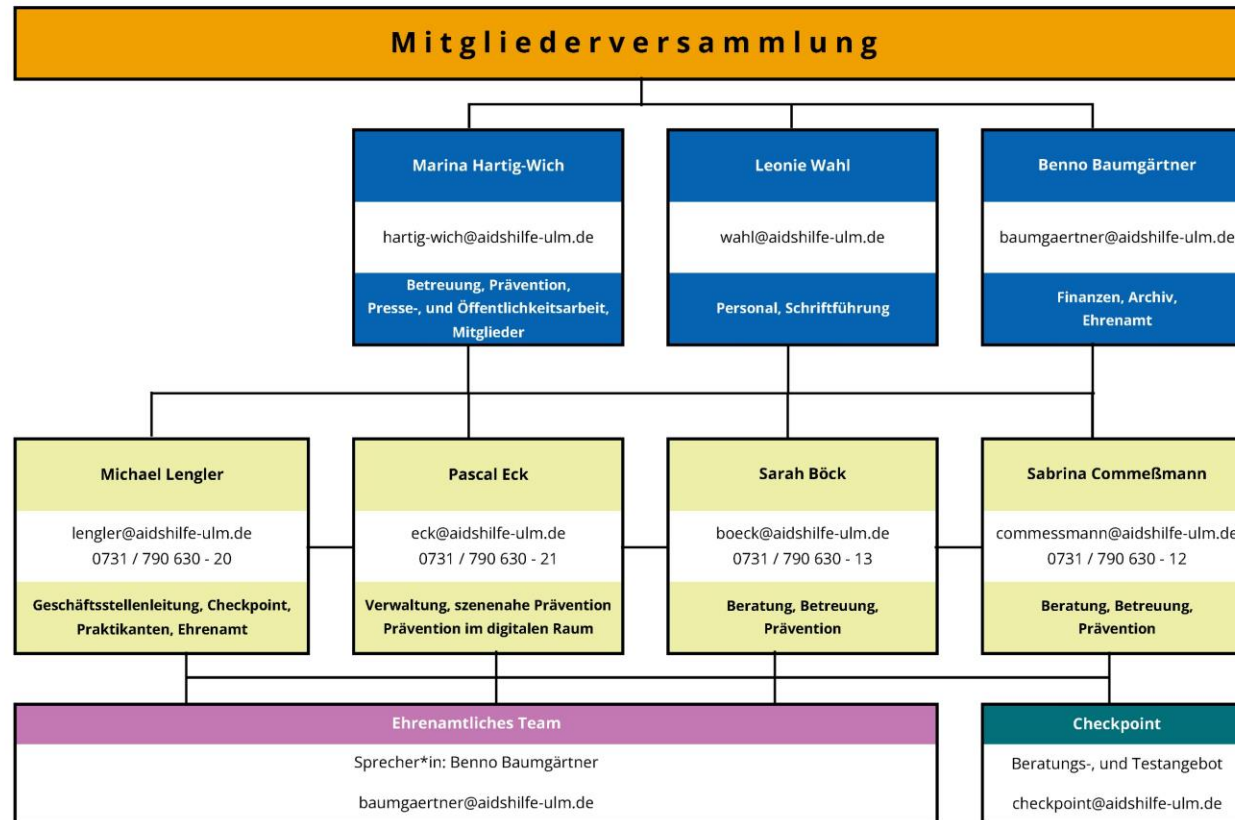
Mitgliederversammlung

Marina Hartig-Wich

hartig-wich@aidshilfe-ulm.de

Betreuung, Prävention, Presse-, und Öffentlichkeitsarbeit, Mitglieder

Leonie Wahl

wahl@aidshilfe-ulm.de

Personal, Schriftführung

Benno Baumgärtner

baumgaertner@aidshilfe-ulm.de

Finanzen, Archiv, Ehrenamt

Michael Lengler

lengler@aidshilfe-ulm.de
0731 / 790 630 - 20

Geschäftsstellenleitung, Checkpoint, Praktikanten, Ehrenamt

Pascal Eck

eck@aidshilfe-ulm.de
0731 / 790 630 - 21

Verwaltung, szenenahe Prävention Prävention im digitalen Raum

Sarah Böck

boeck@aidshilfe-ulm.de
0731 / 790 630 - 13

Beratung, Betreuung, Prävention

Sabrina Commeßmann

commessmann@aidshilfe-ulm.de
0731 / 790 630 - 12

Beratung, Betreuung, Prävention

Ehrenamtliches Team

Sprecher*in: Benno Baumgärtner

baumgaertner@aidshilfe-ulm.de

Checkpoint

Beratungs-, und Testangebot

checkpoint@aidshilfe-ulm.de